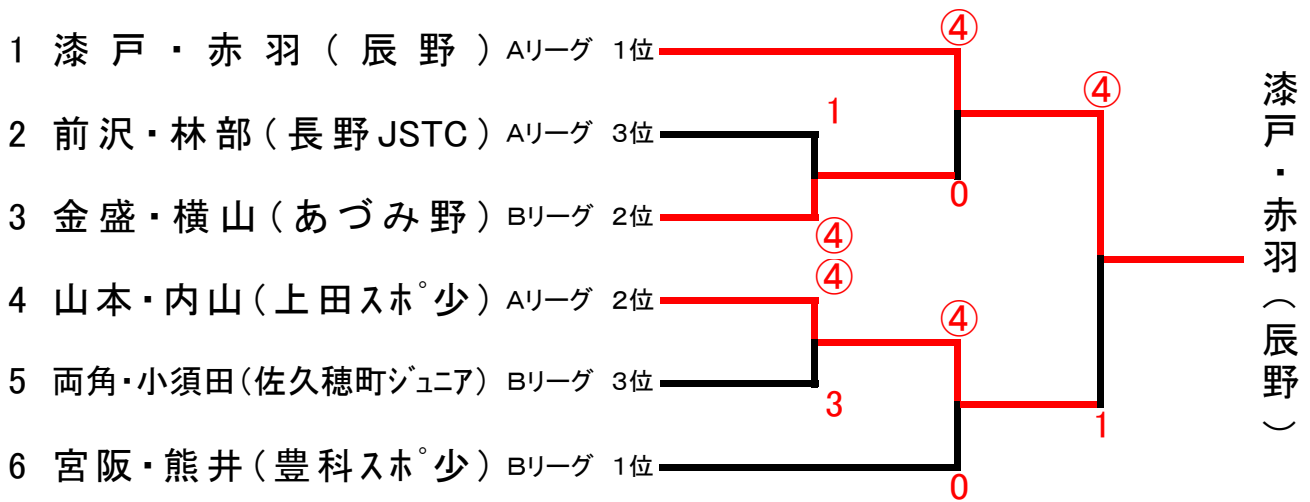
1 漆戸・赤羽（辰野） Aリーグ 1位

2 前沢・林部（長野JSTC） Aリーグ 3位

3 金盛・横山（あづみ野） Bリーグ 2位

4 山本・内山（上田スポ少） Aリーグ 2位

5 両角・小須田（佐久穂町ジュニア） Bリーグ 3位

6 宮阪・熊井（豊科スポ少） Bリーグ 1位

1
④
④
3
④
0
④
0
④
1

漆戸・赤羽（辰野）